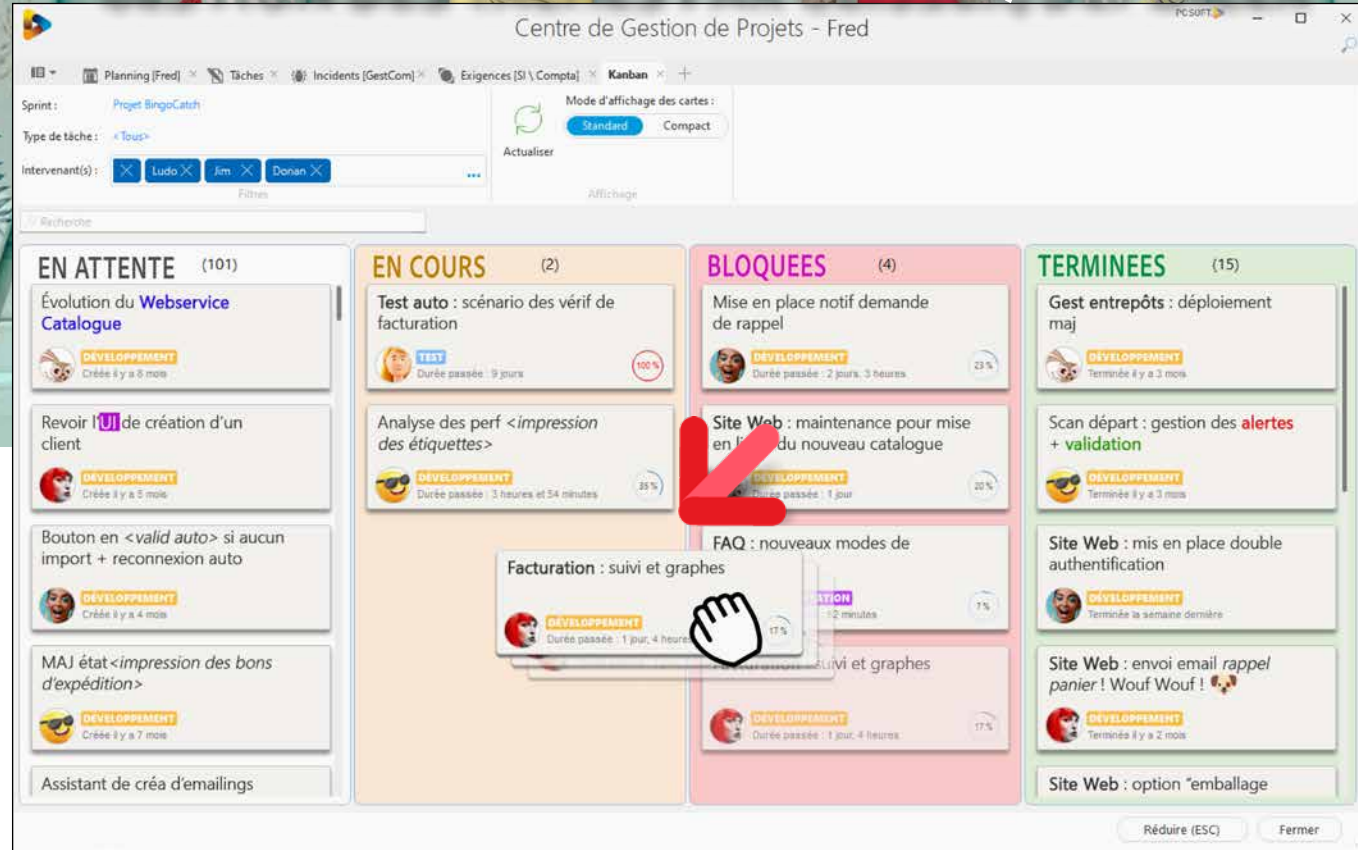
Centre de Gestion de Projets - Fred

PCSOFT

Planning [Fred] × Tâches × Incidents [GestCom] × Exigences [SI \ Compta] × Kanban × +

Sprint : Projet BingoCatch
Type de tâche : <Tous>
Intervenant(s) : Ludo Jim Donan ...
Filtres

Actualiser
Mode d'affichage des cartes :
Standard Compact
Affichage

Recherche

EN ATTENTE (101)

Évolution du Webservice Catalogue
DÉVELOPPEMENT
Créée il y a 8 mois

Revoir l'UI de création d'un client
DÉVELOPPEMENT
Créée il y a 5 mois

Bouton en <valid auto> si aucun import + reconnexion auto
DÉVELOPPEMENT
Créée il y a 4 mois

MAJ état<impression des bons d'expédition>
DÉVELOPPEMENT
Créée il y a 7 mois

Assistant de créa d'emailings

EN COURS (2)

Test auto : scénario des vérif de facturation
TEST
Durée passée : 9 jours
100 %

Analyse des perf <impression des étiquettes>
DÉVELOPPEMENT
Durée passée : 3 heures et 54 minutes
35 %

Facturation : suivi et graphes
DÉVELOPPEMENT
Durée passée : 1 jour, 4 heures
17 %

BLOQUEES (4)

Mise en place notif demande de rappel
DÉVELOPPEMENT
Durée passée : 2 jours, 3 heures
23 %

Site Web : maintenance pour mise en l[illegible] du nouveau catalogue
DÉVELOPPEMENT
Durée passée : 1 jour
20 %

FAQ : nouveaux modes de
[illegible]
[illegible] minutes
7 %

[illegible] suivi et graphes
DÉVELOPPEMENT
Durée passée : 1 jour, 4 heures
17 %

TERMINEES (15)

Gest entrepôts : déploiement maj
DÉVELOPPEMENT
Terminée il y a 3 mois

Scan départ : gestion des alertes + validation
DÉVELOPPEMENT
Terminée il y a 3 mois

Site Web : mis en place double authentification
DÉVELOPPEMENT
Terminée la semaine dernière

Site Web : envoi email rappel panier ! Wouf Wouf !
DÉVELOPPEMENT
Terminée il y a 2 mois

Site Web : option "emballage

Réduire (ESC) Fermer